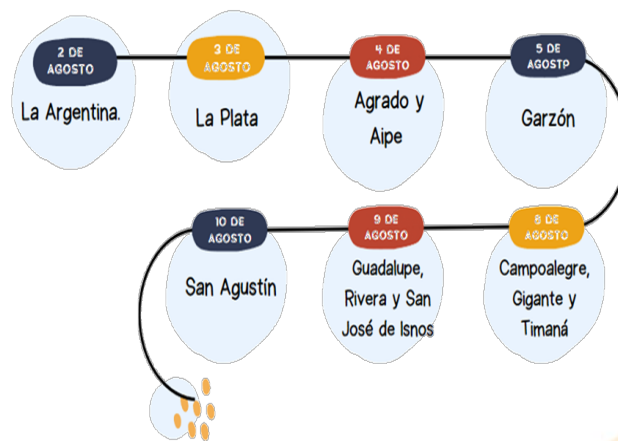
2 DE AGOSTO
La Argentina.

3 DE AGOSTO
La Plata

4 DE AGOSTO
Agrado y Aipe

5 DE AGOSTP
Garzón

8 DE AGOSTO
Campoalegre, Gigante y Timaná

9 DE AGOSTO
Guadalupe, Rivera y San José de Isnos

10 DE AGOSTO
San Agustín